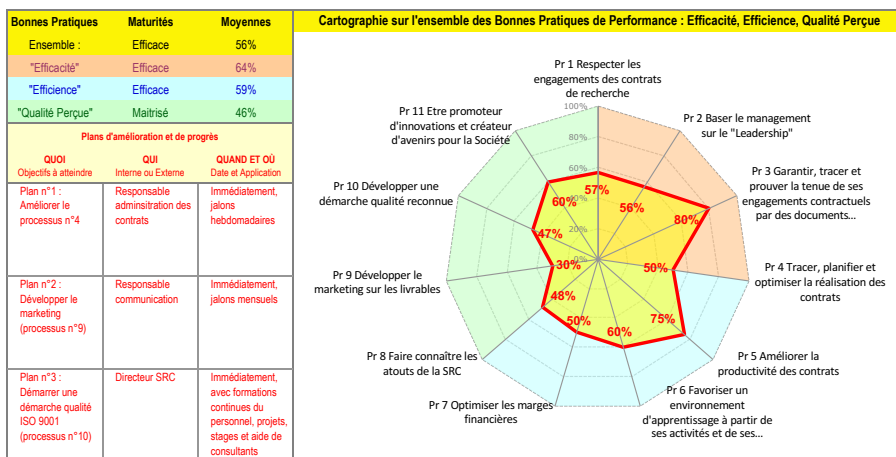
| Bonnes Pratiques | Maturités | Moyennes |
|---|---|---|
| Ensemble : | Efficace | 56% |
| "Efficacité" | Efficace | 64% |
| "Efficience" | Efficace | 59% |
| "Qualité Perçue" | Maitrisé | 46% |

Plans d'amélioration et de progrès

| QUOI Objectifs à atteindre | QUI Interne ou Externe | QUAND ET OÙ Date et Application |
|---|---|---|
| Plan n°1 : Améliorer le processus n°4 | Responsable administration des contrats | Immédiatement, jalons hebdomadaires |
| Plan n°2 : Développer le marketing (processus n°9) | Responsable communication | Immédiatement, jalons mensuels |
| Plan n°3 : Démarrer une démarche qualité ISO 9001 (processus n°10) | Directeur SRC | Immédiatement, avec formations continues du personnel, projets, stages et aide de consultants |

Cartographie sur l'ensemble des Bonnes Pratiques de Performance : Efficacité, Efficience, Qualité Perçue

Pr 1 Respecter les engagements des contrats de recherche
Pr 2 Baser le management sur le "Leadership"
Pr 3 Garantir, tracer et prouver la tenue de ses engagements contractuels par des documents...
Pr 4 Tracer, planifier et optimiser la réalisation des contrats
Pr 5 Améliorer la productivité des contrats
Pr 6 Favoriser un environnement d'apprentissage à partir de ses activités et de ses...
Pr 7 Optimiser les marges financières
Pr 8 Faire connaître les atouts de la SRC
Pr 9 Développer le marketing sur les livrables
Pr 10 Développer une démarche qualité reconnue
Pr 11 Etre promoteur d'innovations et créateur d'avenirs pour la Société

100%
80%
60%
40%
20%
0%

57%
56%
80%
50%
75%
60%
50%
48%
30%
47%
60%